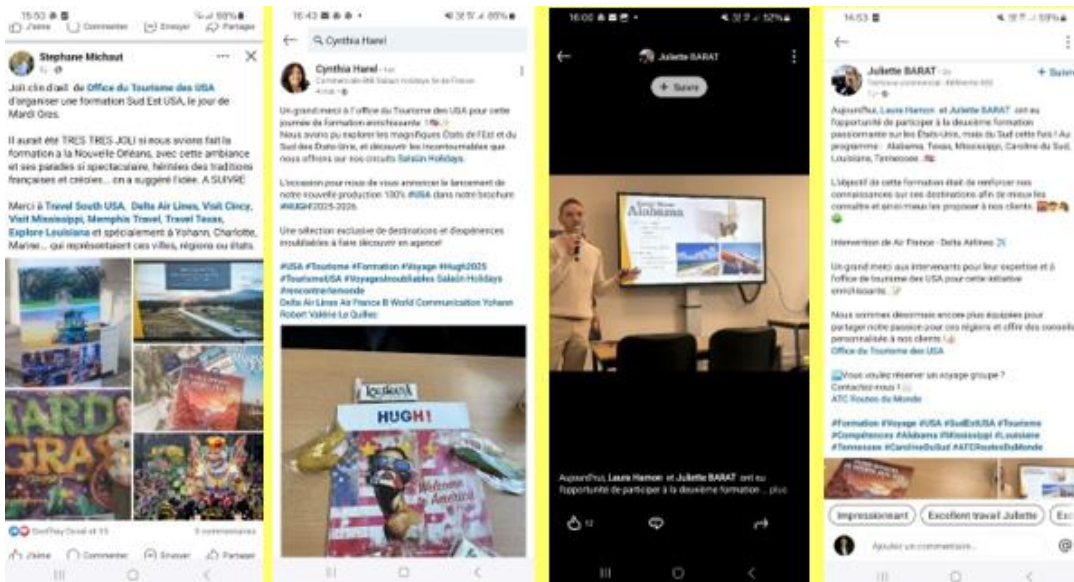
15:53
J'aime Commenter Envoyer Partager

Stephane Michaut

Joli clin d'œil de Office du Tourisme des USA d'organiser une formation Sud Est USA, le jour de Mardi Gras.

Il aurait été TRES TRES JOLI si nous avions fait la formation à la Nouvelle Orléans, avec cette ambiance et ses parades si spectaculaire, héritées des traditions françaises et créoles... on a suggéré l'idée. A SUIVRE

Merci à Travel South USA, Delta Air Lines, Visit Cincy, Visit Mississippi, Memphis Travel, Travel Texas, Explore Louisiana et spécialement à Yohann, Charlotte, Marine... qui représentaient ces villes, régions ou états.

MARDI GRAS

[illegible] et 15 — 3 commentaires

J'aime Commenter Envoyer Partager

16:43
Cynthia Harel

Cynthia Harel
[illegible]

Un grand merci à l'office du Tourisme des USA pour cette journée de formation enrichissante !
Nous avons pu explorer les magnifiques États de l'Est et du Sud des États-Unis, et découvrir les incontournables que nous offrons sur nos circuits Salaün Holidays.

L'occasion pour nous de vous annoncer le lancement de notre nouvelle production 100% #USA dans notre brochure #HUGH2025-2026.

Une sélection exclusive de destinations et d'expériences inoubliables à faire découvrir en agence!

#USA #Tourisme #Formation #Voyage #Hugh2025 #TourismeUSA #VoyagesInoubliables Salaün Holidays #rencontrerlemonde
Delta Air Lines Air France B World Communication Yohann Robert Valérie Le Quillec

Louisiana
HUGH!
Welcome to America

16:06
Juliette BARAT
+ Suivre

Alabama

Aujourd'hui, Laura Hamon et Juliette BARAT ont eu l'opportunité de participer à la deuxième formation ... plus

12

14:53

Juliette BARAT
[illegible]

+ Suivre

Aujourd'hui, Laura Hamon et Juliette BARAT ont eu l'opportunité de participer à la deuxième formation passionnante sur les États-Unis, mais du Sud cette fois ! Au programme : Alabama, Texas, Mississippi, Caroline du Sud, Louisiane, Tennessee.

L'objectif de cette formation était de renforcer nos connaissances sur ces destinations afin de mieux les connaître et ainsi mieux les proposer à nos clients.

Intervention de Air France - Delta Airlines

Un grand merci aux intervenants pour leur expertise et à l'office de tourisme des USA pour cette initiative enrichissante.

Nous sommes désormais encore plus équipées pour partager notre passion pour ces régions et offrir des conseils personnalisés à nos clients !
Office du Tourisme des USA

Vous voulez réserver un voyage groupe ?
Contactez-nous !
ATC Routes du Monde

#Formation #Voyage #USA #SudEstUSA #Tourisme #Compétences #Alabama #Mississippi #Louisiane #Tennessee #CarolineDuSud #ATCRoutesDuMonde

Impressionnant Excellent travail Juliette Exc

Ajouter un commentaire...